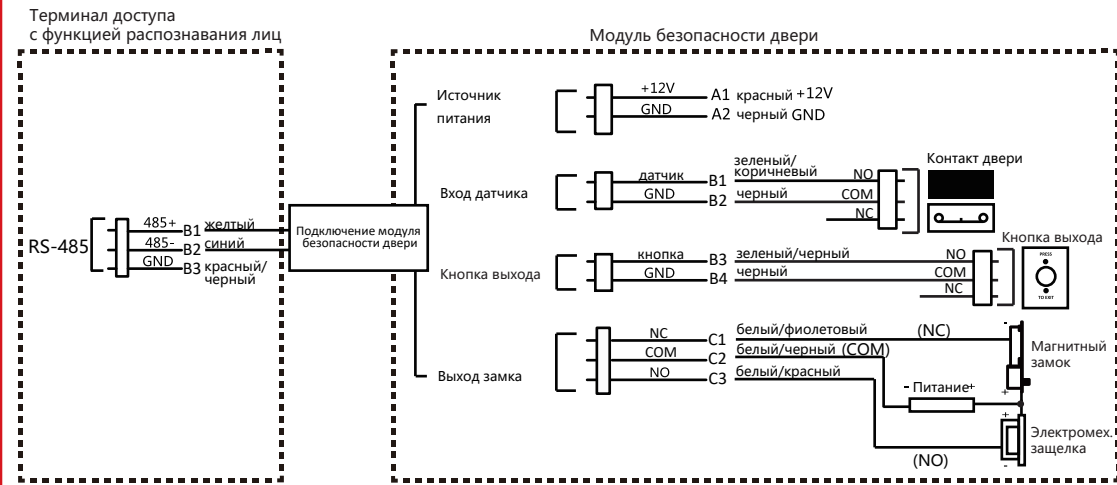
Терминал доступа
с функцией распознавания лиц

Модуль безопасности двери

RS-485
485+
485-
GND
B1 желтый
B2 синий
B3 красный/черный

Подключение модуля безопасности двери

Источник питания
+12V
GND
A1 красный +12V
A2 черный GND

Вход датчика
датчик
GND
B1 зеленый/коричневый
B2 черный
NO
COM
NC
Контакт двери

Кнопка выхода
кнопка
GND
B3 зеленый/черный
B4 черный
NO
COM
NC
Кнопка выхода
PRESS
TO EXIT

Выход замка
NC
COM
NO
C1 белый/фиолетовый
C2 белый/черный (COM)
C3 белый/красный
(NC)
Магнитный замок
- Питание+
Электромех. защелка
(NO)
+
-
+
-